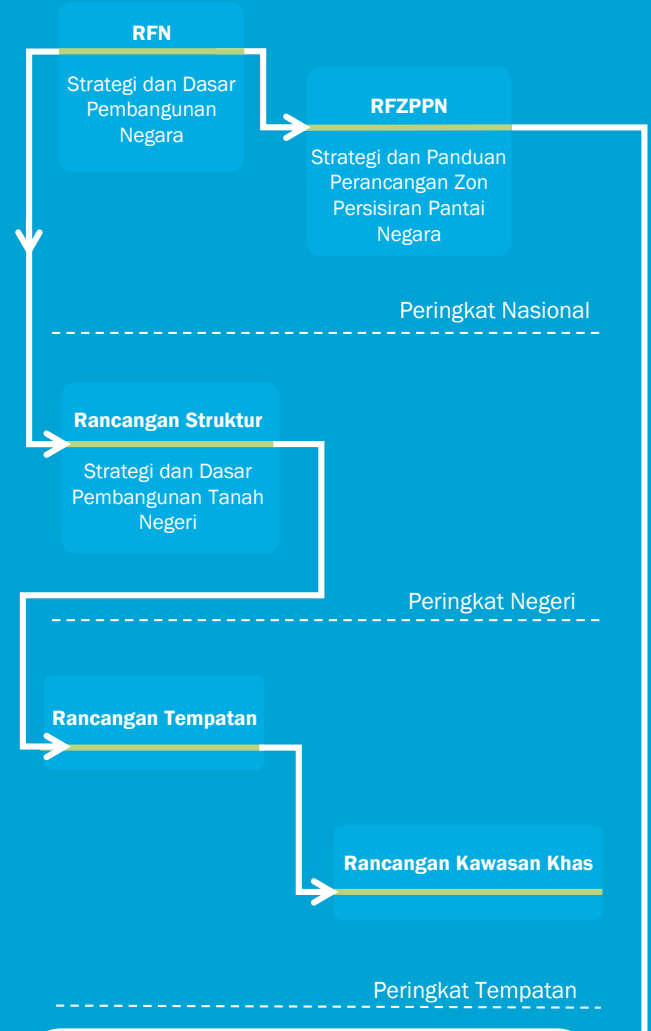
RFN

Strategi dan Dasar Pembangunan Negara

RFZPPN

Strategi dan Panduan Perancangan Zon Persisiran Pantai Negara

Peringkat Nasional

Rancangan Struktur

Strategi dan Dasar Pembangunan Tanah Negeri

Peringkat Negeri

Rancangan Tempatan

Rancangan Kawasan Khas

Peringkat Tempatan